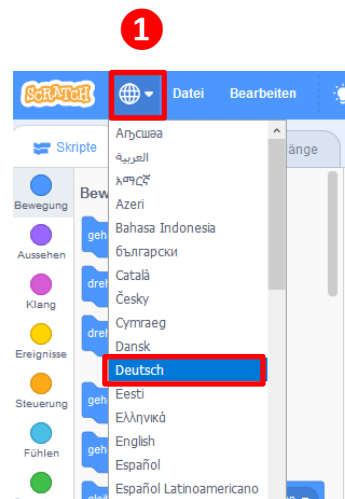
1

SCRATCH

Datei

Bearbeiten

Skripte

Klänge

Bewegung

Aussehen

Klang

Ereignisse

Steuerung

Fühlen

Bew

geh

dreh

dreh

geh

geh

Аҧсшәа
العربية
አማርኛ
Azeri
Bahasa Indonesia
български
Català
Česky
Cymraeg
Dansk
Deutsch
Eesti
Ελληνικά
English
Español
Español Latinoamericano